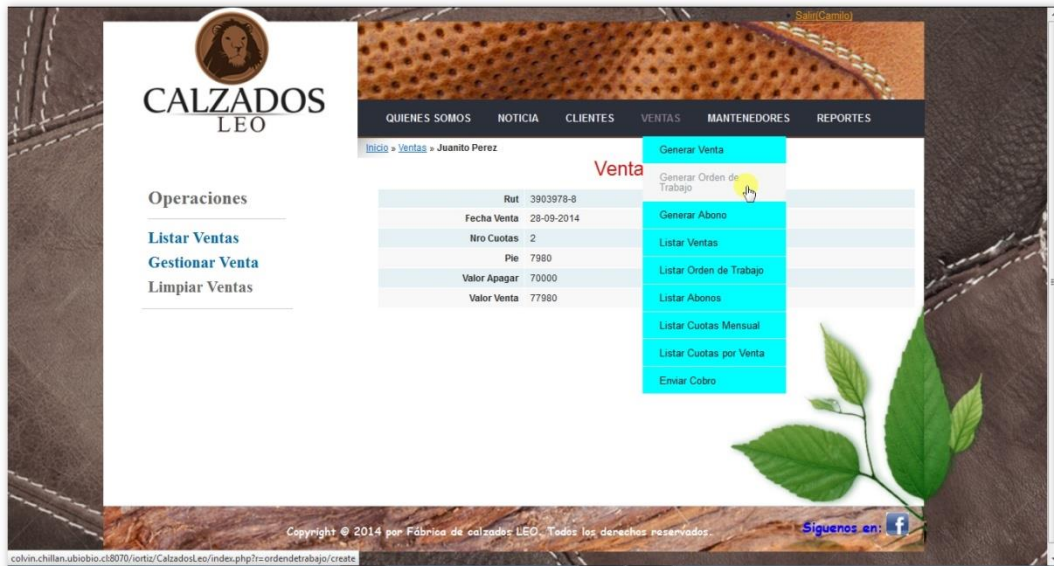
Salir(Camilo)

CALZADOS LEO

QUIENES SOMOS NOTICIA CLIENTES VENTAS MANTENEDORES REPORTES

Inicio » Ventas » Juanito Perez

Venta

Generar Venta
Generar Orden de Trabajo
Generar Abono
Listar Ventas
Listar Orden de Trabajo
Listar Abonos
Listar Cuotas Mensual
Listar Cuotas por Venta
Enviar Cobro

Operaciones

Listar Ventas
Gestionar Venta
Limpiar Ventas

| | |
|---|---|
| Rut | 3903978-8 |
| Fecha Venta | 28-09-2014 |
| Nro Cuotas | 2 |
| Pie | 7980 |
| Valor Apagar | 70000 |
| Valor Venta | 77980 |

Copyright © 2014 por Fábrica de calzados LEO. Todos los derechos reservados.

Siguenos en:

colvin.chillan.ubiobio.cl:8070/iortiz/CalzadosLeo/index.php?r=ordendetrabajo/create